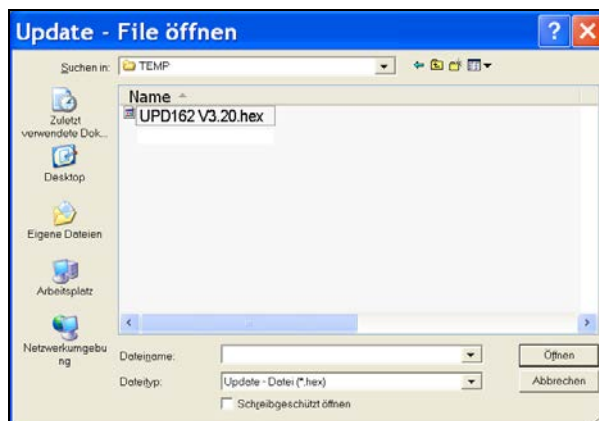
Update - File öffnen

?

Suchen in: TEMP

Name

UPD162 V3.20.hex

Zuletzt verwendete Dok...

Desktop

Eigene Dateien

Arbeitsplatz

Netzwerkumgebung

Dateiname:

Dateityp: Update - Datei (*.hex)

Schreibgeschützt öffnen

Öffnen

Abbrechen